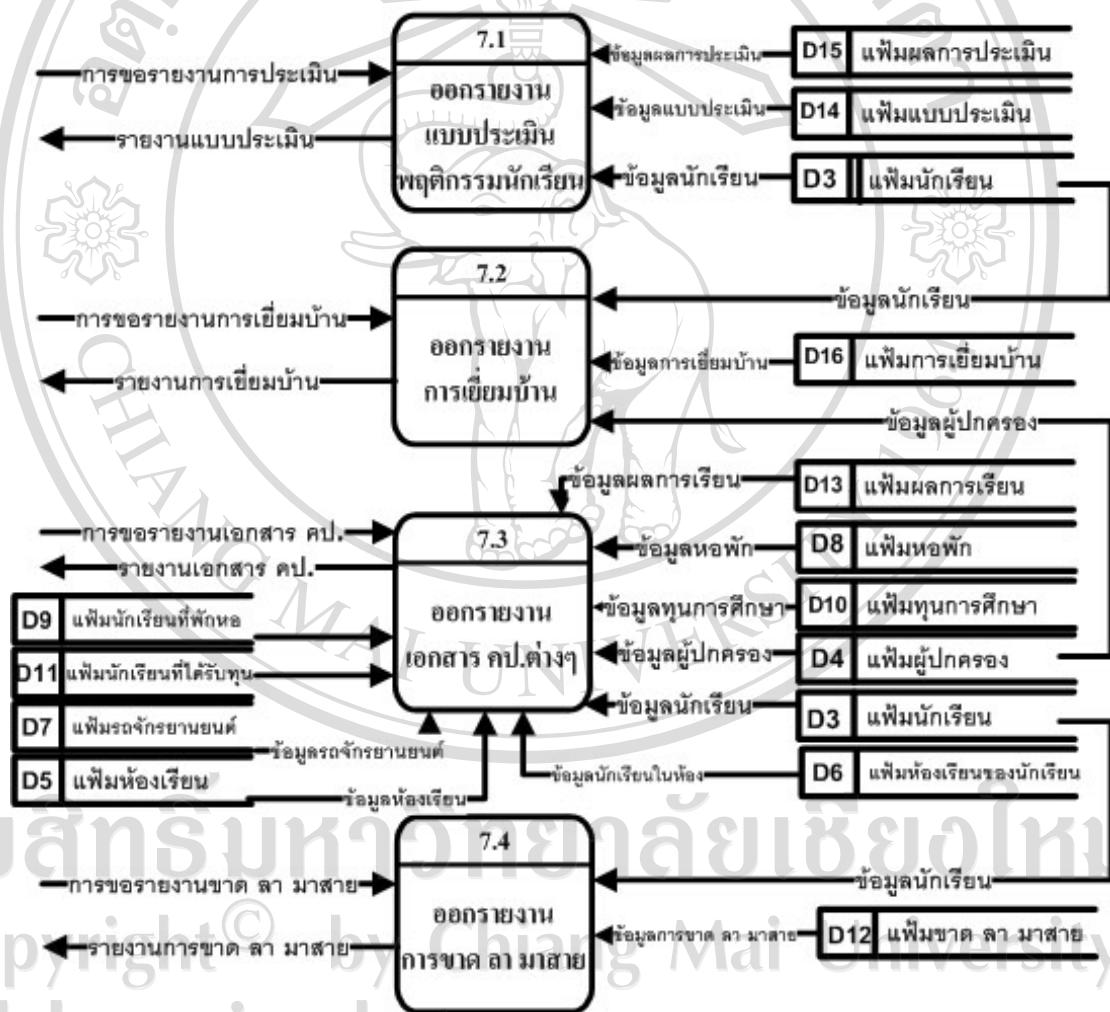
7.1
ออกรายงาน
แบบประเมิน
พฤติกรรมนักเรียน

การขอรายงานการประเมิน
รายงานแบบประเมิน
ข้อมูลผลการประเมิน
D15 แฟ้มผลการประเมิน
ข้อมูลแบบประเมิน
D14 แฟ้มแบบประเมิน
ข้อมูลนักเรียน
D3 แฟ้มนักเรียน

7.2
ออกรายงาน
การเยี่ยมบ้าน

ข้อมูลนักเรียน
การขอรายงานการเยี่ยมบ้าน
รายงานการเยี่ยมบ้าน
ข้อมูลการเยี่ยมบ้าน
D16 แฟ้มการเยี่ยมบ้าน
ข้อมูลผู้ปกครอง

ข้อมูลผลการเรียน
D13 แฟ้มผลการเรียน

7.3
ออกรายงาน
เอกสาร คป.ต่างๆ

การขอรายงานเอกสาร คป.
รายงานเอกสาร คป.
ข้อมูลหอพัก
D8 แฟ้มหอพัก
ข้อมูลทุนการศึกษา
D10 แฟ้มทุนการศึกษา
ข้อมูลผู้ปกครอง
D4 แฟ้มผู้ปกครอง
ข้อมูลนักเรียน
D3 แฟ้มนักเรียน
D9 แฟ้มนักเรียนที่พักหอ
D11 แฟ้มนักเรียนที่ได้รับทุน
D7 แฟ้มรถจักรยานยนต์
ข้อมูลรถจักรยานยนต์
D5 แฟ้มห้องเรียน
ข้อมูลห้องเรียน
ข้อมูลนักเรียนในห้อง
D6 แฟ้มห้องเรียนของนักเรียน

ลิขสิทธิ์มหาวิทยาลัยเชียงใหม่
Copyright © by Chiang Mai University

7.4
ออกรายงาน
การขาด ลา มาสาย

การขอรายงานขาด ลา มาสาย
รายงานการขาด ลา มาสาย
ข้อมูลนักเรียน
ข้อมูลการขาด ลา มาสาย
D12 แฟ้มขาด ลา มาสาย